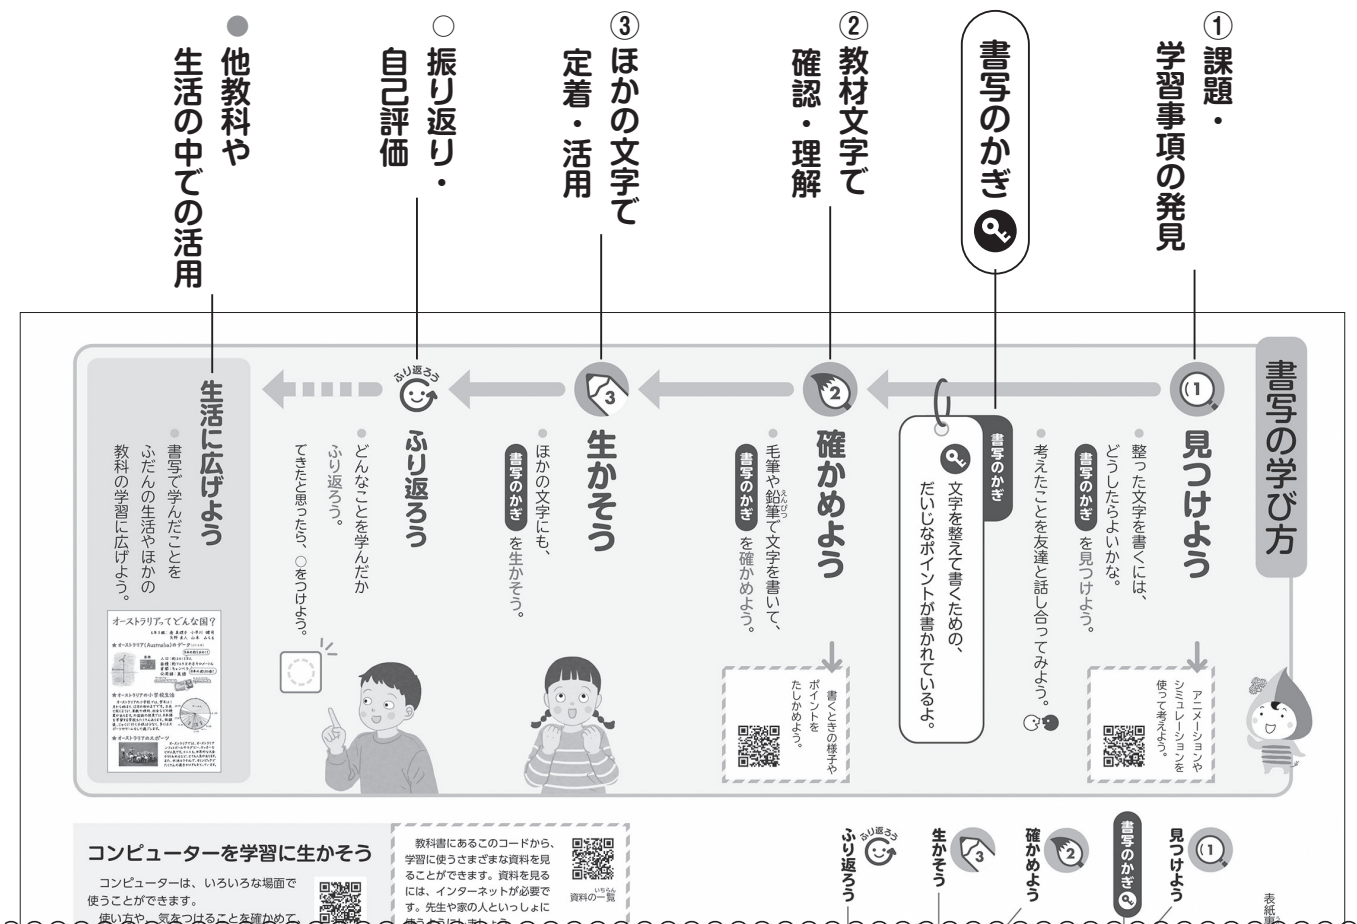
① 課題・学習事項の発見

書写のかぎ

② 教材文字で確認・理解

③ ほかの文字で定着・活用

○ 振り返り・自己評価

● 他教科や生活の中での活用

書写の学び方

① 見つけよう

● 整った文字を書くには、どうしたらよいかな。

書写のかぎ を見つけよう。

● 考えたことを友達と話し合ってみよう。

アニメーションやシミュレーションを使って考えよう。

書写のかぎ

文字を整えて書くための、だいじなポイントが書かれているよ。

② 確かめよう

● 毛筆や鉛筆で文字を書いて、書写のかぎ を確かめよう。

書くときの様子やポイントをたしかめよう。

③ 生かそう

● ほかの文字にも、書写のかぎ を生かそう。

ふり返ろう

ふり返ろう

● どんなことを学んだかふり返ろう。できたと思ったら、○をつけよう。

生活に広げよう

● 書写で学んだことをふだんの生活やほかの教科の学習に広げよう。

オーストラリアってどんな国?

★オーストラリア(Australia)のデータ

★オーストラリアの小学校生活

★オーストラリアのスポーツ

コンピューターを学習に生かそう

コンピューターは、いろいろな場面で使うことができます。

使い方や、気をつけることを確かめて

教科書にあるこのコードから、学習に使うさまざまな資料を見ることができます。資料を見るには、インターネットが必要です。先生や家の人といっしょに使うように

資料の一覧

見つけよう

書写のかぎ

確かめよう

生かそう

ふり返ろう

表紙裏